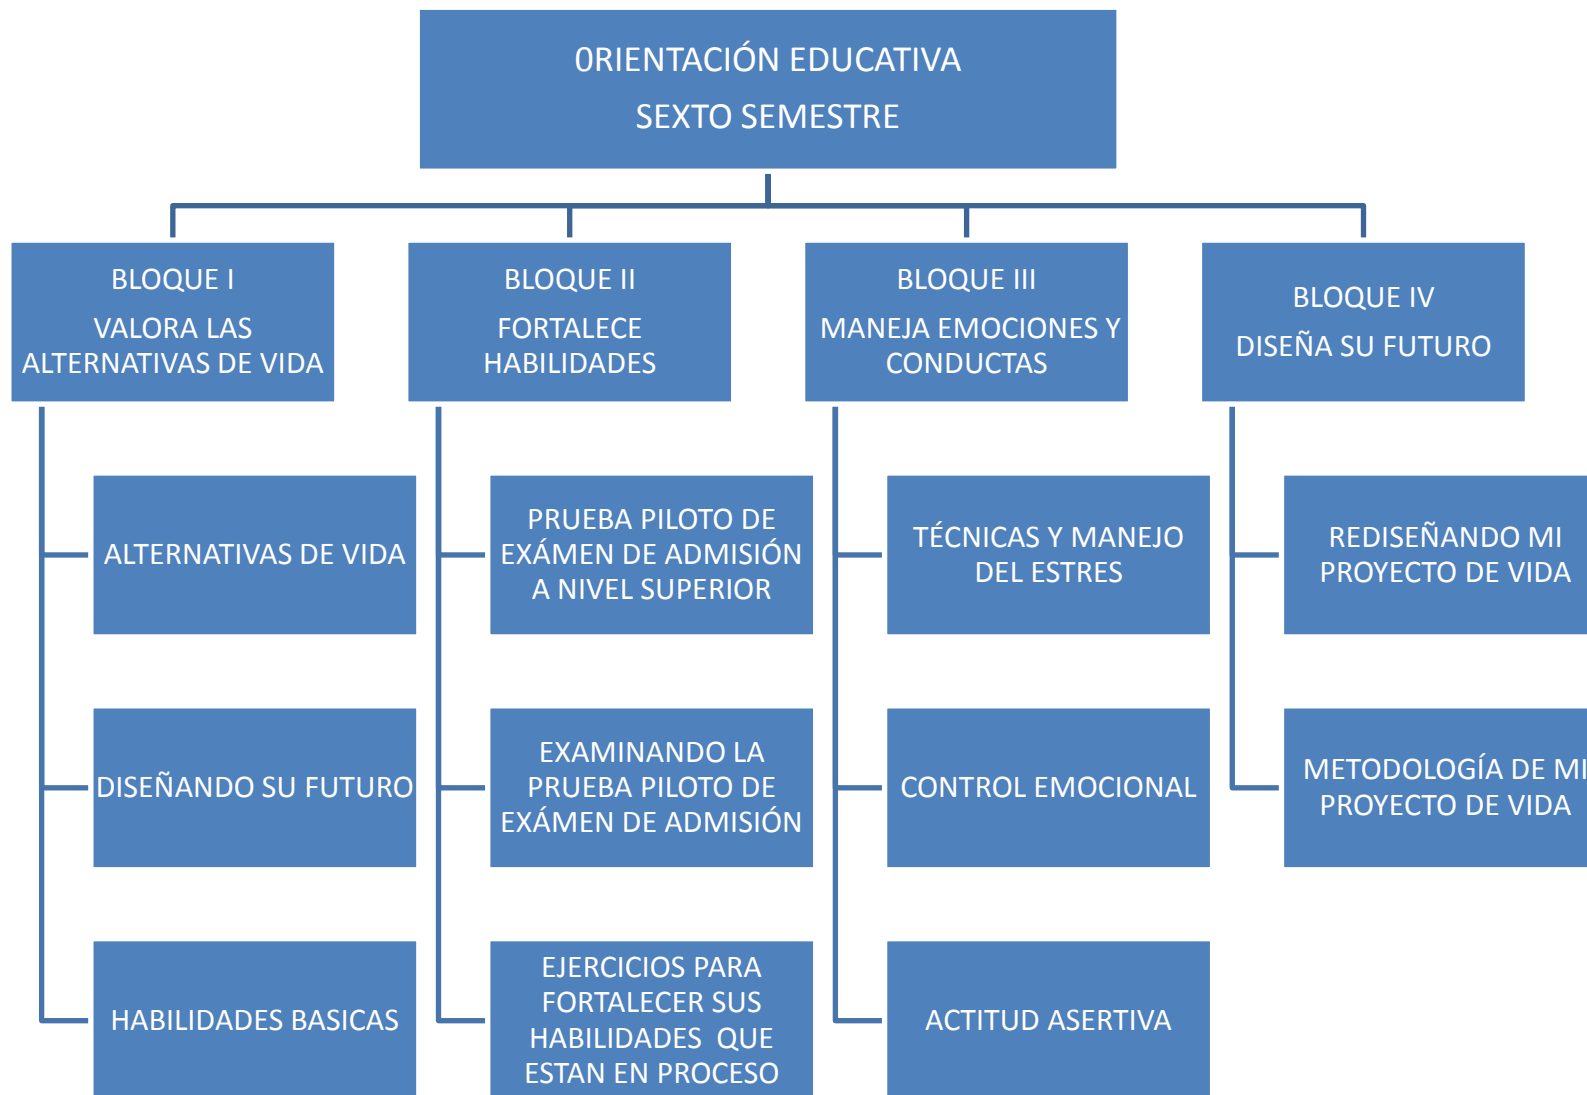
0RIENTACIÓN EDUCATIVA
SEXTO SEMESTRE

BLOQUE I
VALORA LAS ALTERNATIVAS DE VIDA

ALTERNATIVAS DE VIDA

DISEÑANDO SU FUTURO

HABILIDADES BASICAS

BLOQUE II
FORTALECE HABILIDADES

PRUEBA PILOTO DE EXÁMEN DE ADMISIÓN A NIVEL SUPERIOR

EXAMINANDO LA PRUEBA PILOTO DE EXÁMEN DE ADMISIÓN

EJERCICIOS PARA FORTALECER SUS HABILIDADES QUE ESTAN EN PROCESO

BLOQUE III
MANEJA EMOCIONES Y CONDUCTAS

TÉCNICAS Y MANEJO DEL ESTRES

CONTROL EMOCIONAL

ACTITUD ASERTIVA

BLOQUE IV
DISEÑA SU FUTURO

REDISEÑANDO MI PROYECTO DE VIDA

METODOLOGÍA DE MI PROYECTO DE VIDA